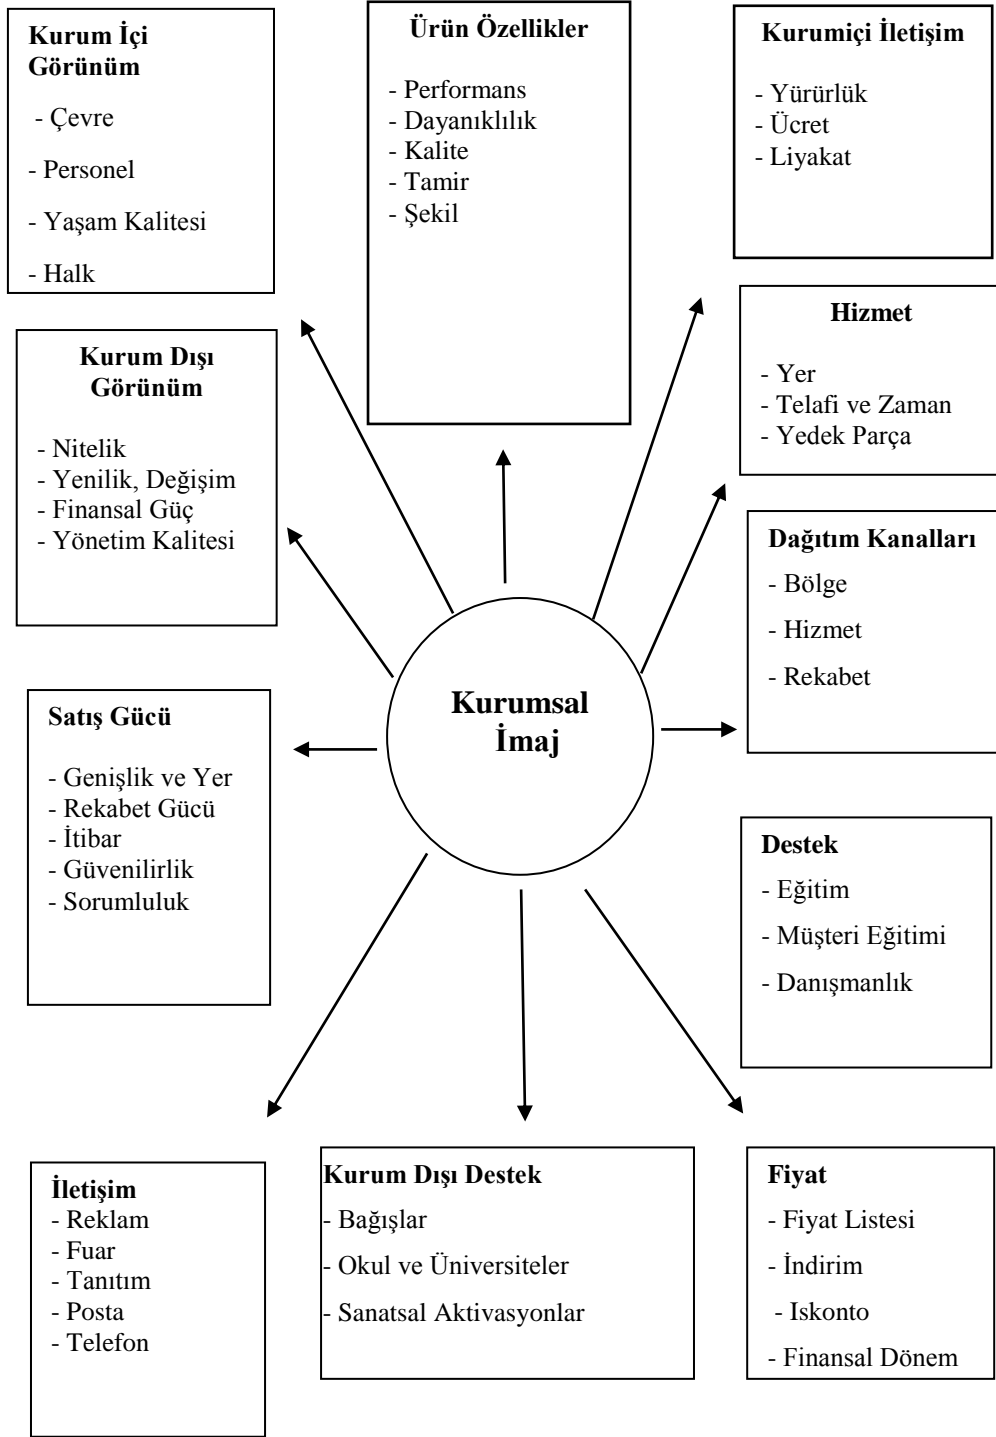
Kurum İçi Görünüm

- Çevre
- Personel
- Yaşam Kalitesi
- Halk

Ürün Özellikler

- Performans
- Dayanıklılık
- Kalite
- Tamir
- Şekil

Kurumiçi İletişim

- Yürürlük
- Ücret
- Liyakat

Kurum Dışı Görünüm

- Nitelik
- Yenilik, Değişim
- Finansal Güç
- Yönetim Kalitesi

Hizmet

- Yer
- Telafi ve Zaman
- Yedek Parça

Dağıtım Kanalları

- Bölge
- Hizmet
- Rekabet

Kurumsal İmaj

Satış Gücü

- Genişlik ve Yer
- Rekabet Gücü
- İtibar
- Güvenilirlik
- Sorumluluk

Destek

- Eğitim
- Müşteri Eğitimi
- Danışmanlık

İletişim
- Reklam
- Fuar
- Tanıtım
- Posta
- Telefon

Kurum Dışı Destek

- Bağışlar
- Okul ve Üniversiteler
- Sanatsal Aktivasyonlar

Fiyat

- Fiyat Listesi
- İndirim
- Iskonto
- Finansal Dönem